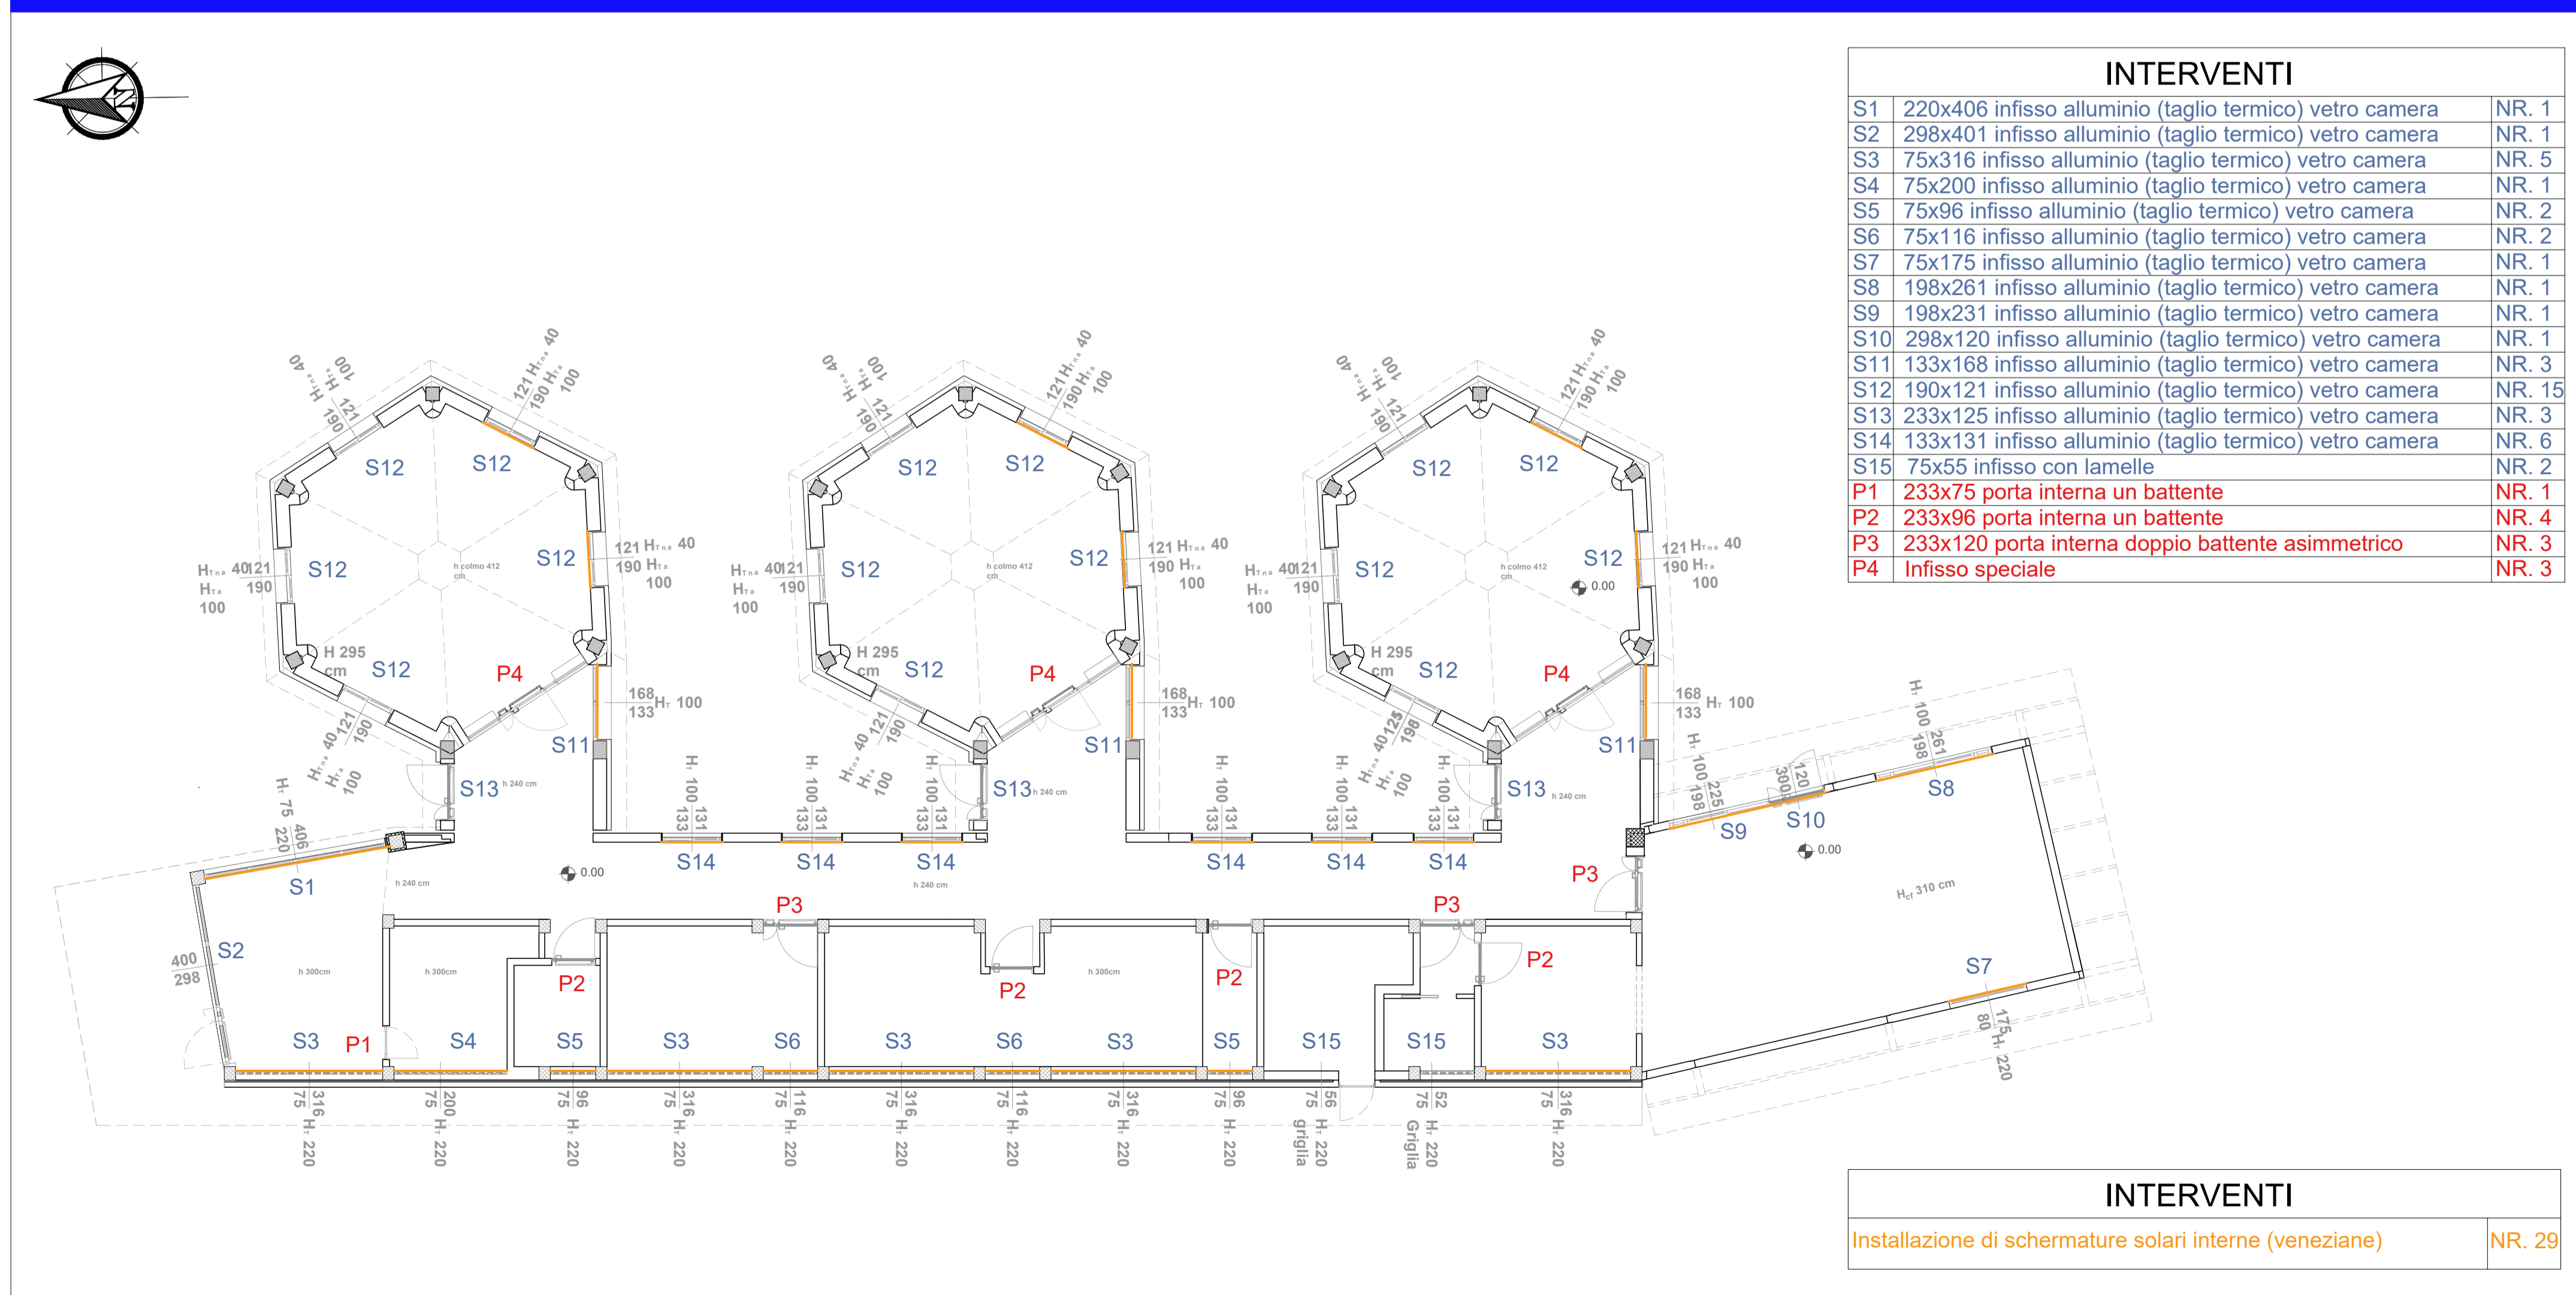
INTERVENTI

| | | |
|---|---|---|
| S1 | 220x406 infisso alluminio (taglio termico) vetro camera | NR. 1 |
| S2 | 298x401 infisso alluminio (taglio termico) vetro camera | NR. 1 |
| S3 | 75x316 infisso alluminio (taglio termico) vetro camera | NR. 5 |
| S4 | 75x200 infisso alluminio (taglio termico) vetro camera | NR. 1 |
| S5 | 75x96 infisso alluminio (taglio termico) vetro camera | NR. 2 |
| S6 | 75x116 infisso alluminio (taglio termico) vetro camera | NR. 2 |
| S7 | 75x175 infisso alluminio (taglio termico) vetro camera | NR. 1 |
| S8 | 198x261 infisso alluminio (taglio termico) vetro camera | NR. 1 |
| S9 | 198x231 infisso alluminio (taglio termico) vetro camera | NR. 1 |
| S10 | 298x120 infisso alluminio (taglio termico) vetro camera | NR. 1 |
| S11 | 133x168 infisso alluminio (taglio termico) vetro camera | NR. 3 |
| S12 | 190x121 infisso alluminio (taglio termico) vetro camera | NR. 15 |
| S13 | 233x125 infisso alluminio (taglio termico) vetro camera | NR. 3 |
| S14 | 133x131 infisso alluminio (taglio termico) vetro camera | NR. 6 |
| S15 | 75x55 infisso con lamelle | NR. 2 |
| P1 | 233x75 porta interna un battente | NR. 1 |
| P2 | 233x96 porta interna un battente | NR. 4 |
| P3 | 233x120 porta interna doppio battente asimmetrico | NR. 3 |
| P4 | Infisso speciale | NR. 3 |

S12 S12 S12 S12 S12 S12 P4 S11 S13 h 240 cm
S12 S12 S12 S12 S12 S12 P4 S11 S13 h 240 cm
S12 S12 S12 S12 S12 S12 P4 S11 S13 h 240 cm
h colmo 412 cm
H 295 cm
121 H 40 190 H 100
168 133 H 100
0.00
S14 S14 S14 S14 S14 S14
S1 S2 S3 P1 S4 S5 S3 S6 S3 S6 S3 S5 S15 S15 S3
P2 P3 P2 P2 P3 P3 P2
S9 S10 S8 S7
h 240 cm h 300cm
H 310 cm
400 298
75 316 H 220 / 75 200 H 220 / 75 96 H 220 / 75 316 H 220 / 75 116 H 220 / 75 316 H 220 / 75 116 H 220 / 75 316 H 220 / 75 96 H 220 / 75 56 H 220 griglia / 75 52 H 220 Griglia / 75 316 H 220

INTERVENTI

| | |
|---|---|
| Installazione di schermature solari interne (veneziane) | NR. 29 |